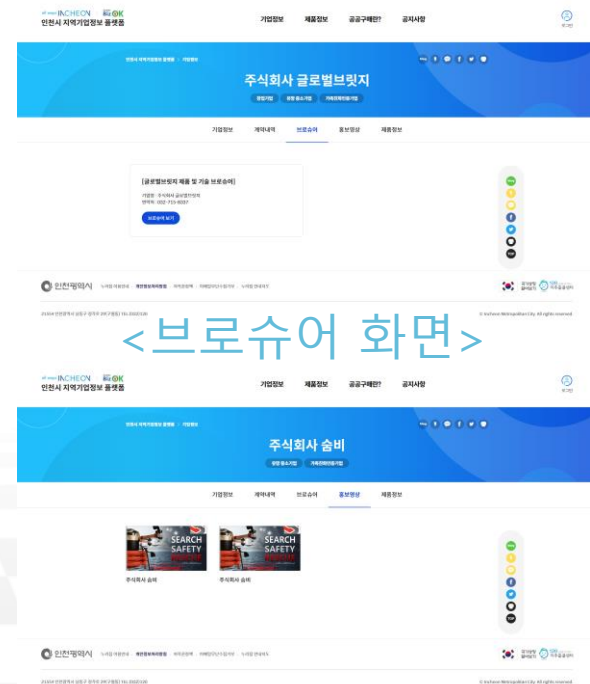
all ways INCHEON
인천시 지역기업정보 플랫폼

기업정보 제품정보 공공구매란? 공지사항

로그인

주식회사 글로벌브릿지

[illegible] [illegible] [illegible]

기업정보 계약내역 브로슈어 홍보영상 제품정보

[글로벌브릿지 제품 및 기술 브로슈어]

기업명 : 주식회사 글로벌브릿지
연락처 : 032-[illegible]

브로슈어 보기

TOP

인천광역시

<브로슈어 화면>

all ways INCHEON
인천시 지역기업정보 플랫폼

기업정보 제품정보 공공구매란? 공지사항

로그인

주식회사 숨비

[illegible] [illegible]

기업정보 계약내역 브로슈어 홍보영상 제품정보

SEARCH SAFETY

주식회사 숨비

SEARCH SAFETY

주식회사 숨비

TOP

인천광역시